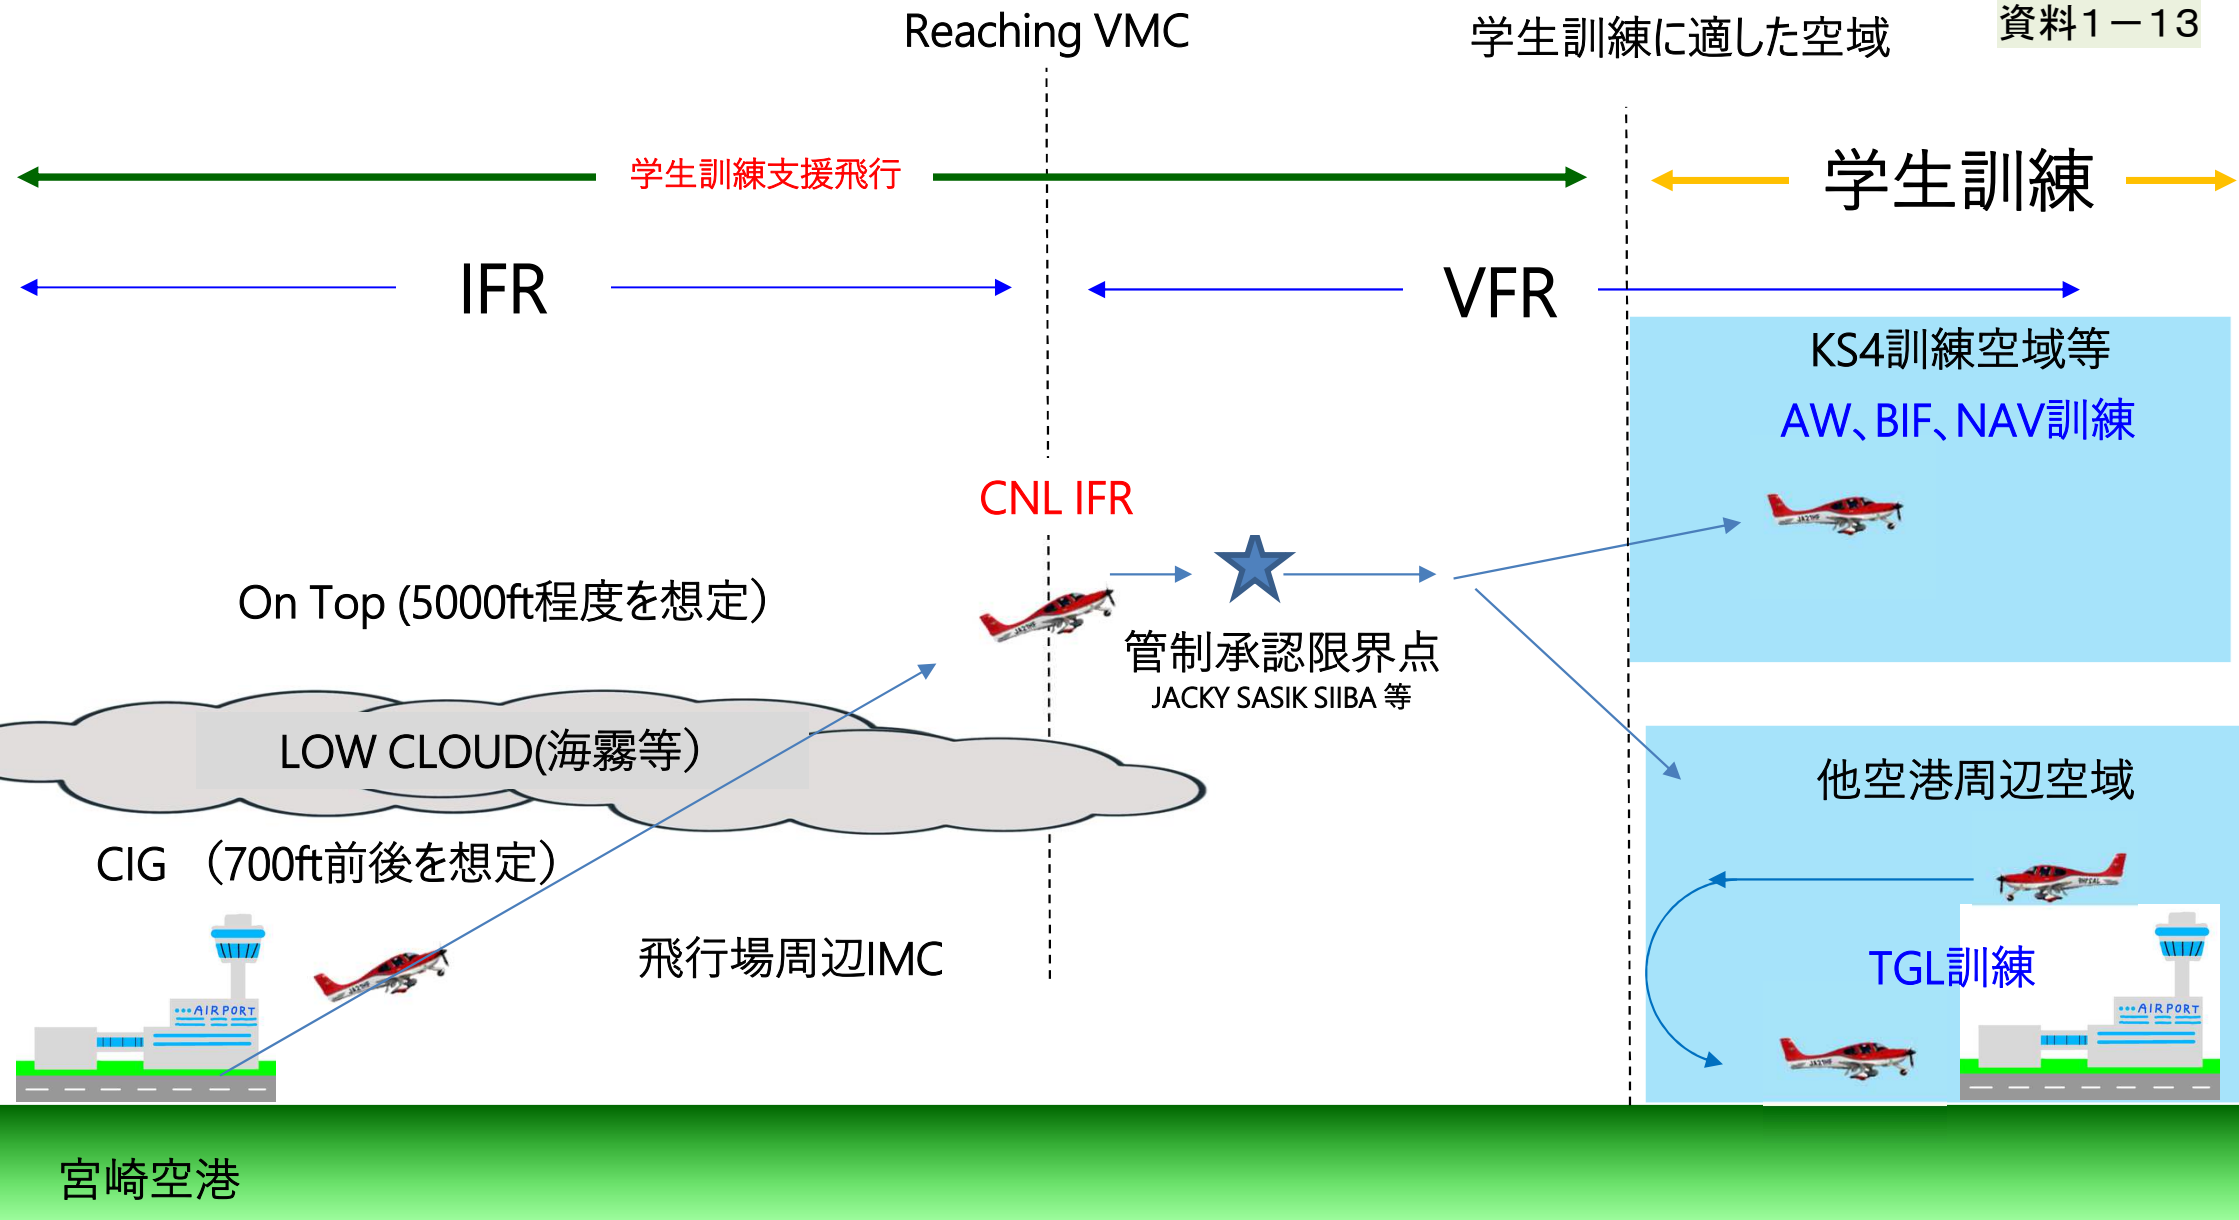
資料1－13

Reaching VMC

学生訓練に適した空域

学生訓練支援飛行

学生訓練

IFR

VFR

KS4訓練空域等

AW、BIF、NAV訓練

CNL IFR

On Top (5000ft程度を想定)

管制承認限界点
JACKY SASIK SIIBA 等

LOW CLOUD(海霧等)

他空港周辺空域

CIG (700ft前後を想定)

TGL訓練

飛行場周辺IMC

AIRPORT

AIRPORT

宮崎空港